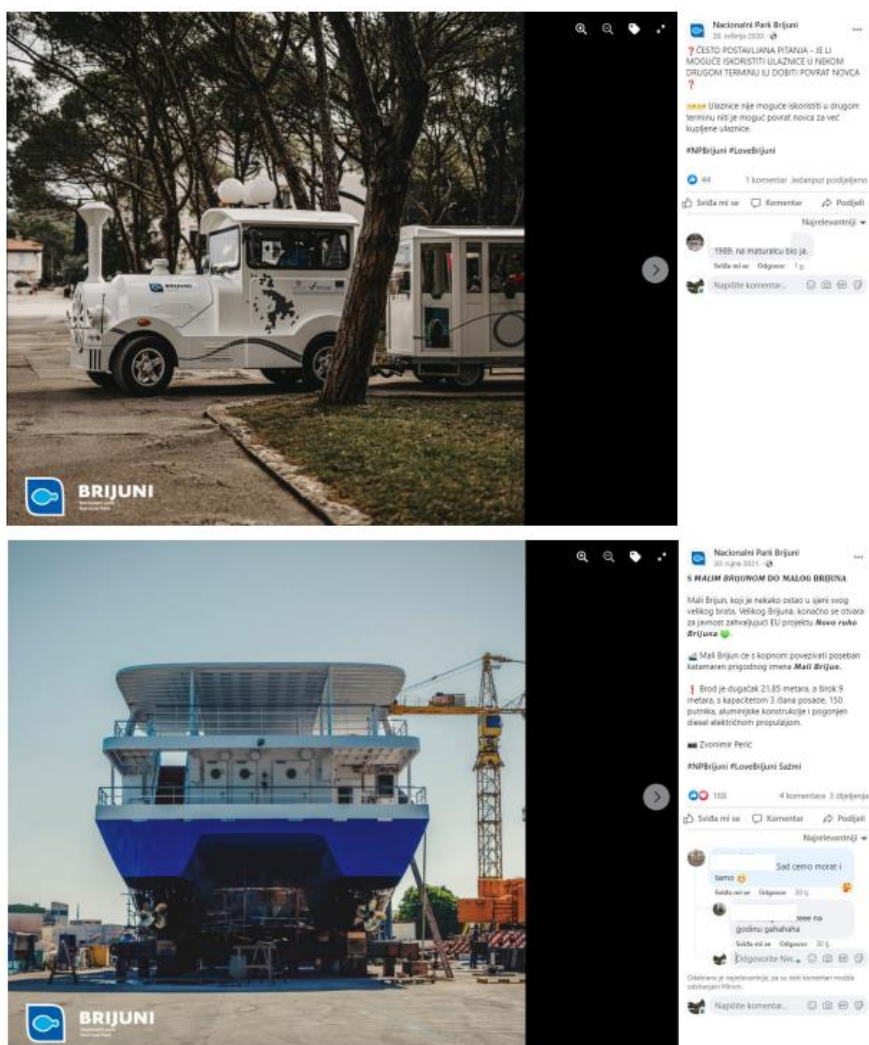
BRIJUNI

Nacionalni Park Brijuni
28. svibnja 2020.

❓ČESTO POSTAVLJANA PITANJA - JE LI MOGUĆE ISKORISTITI ULAZNICE U NEKOM DRUGOM TERMINU ILI DOBITI POVRAT NOVCA ❓

Ulaznice nije moguće iskoristiti u drugom terminu niti je moguć povrat novca za već kupljene ulaznice.

#NPBrijuni #LoveBrijuni

44 1 komentar Jedanput podijeljeno

Sviđa mi se Komentar Podijeli

Najrelevantniji

1989. na maturalcu bio ja.

Sviđa mi se Odgovor 1 g.

Napišite komentar...

BRIJUNI

Nacionalni Park Brijuni
30. lipnja 2021.

S MALIM BRIJUNOM DO MALOG BRIJUNA

Mali Brijun, koji je nekako ostao u sjeni svog velikog brata, Velikog Brijuna, konačno se otvara za javnost zahvaljujući EU projektu Novo ruho Brijuna.

Mali Brijun će s kopnom povezivati poseban katamaran prigodnog imena Mali Brijun.

❗ Brod je dugačak 21,85 metara, a širok 9 metara, s kapacitetom 3 člana posade, 150 putnika, aluminijske konstrukcije i pogonjen diesel električnom propulzijom.

Zvonimir Perić

#NPBrijuni #LoveBrijuni Sažmi

100 4 komentara 3 dijeljenja

Sviđa mi se Komentar Podijeli

Najrelevantniji

Sad ćemo morat i tamo

Sviđa mi se Odgovor 30 tj.

eee na godinu gahahaha

Sviđa mi se Odgovor 30 tj.

Odgovorite Nic...

Odabrano je najrelevantnije, pa su neki komentari možda odstranjeni filtrom.

Napišite komentar...